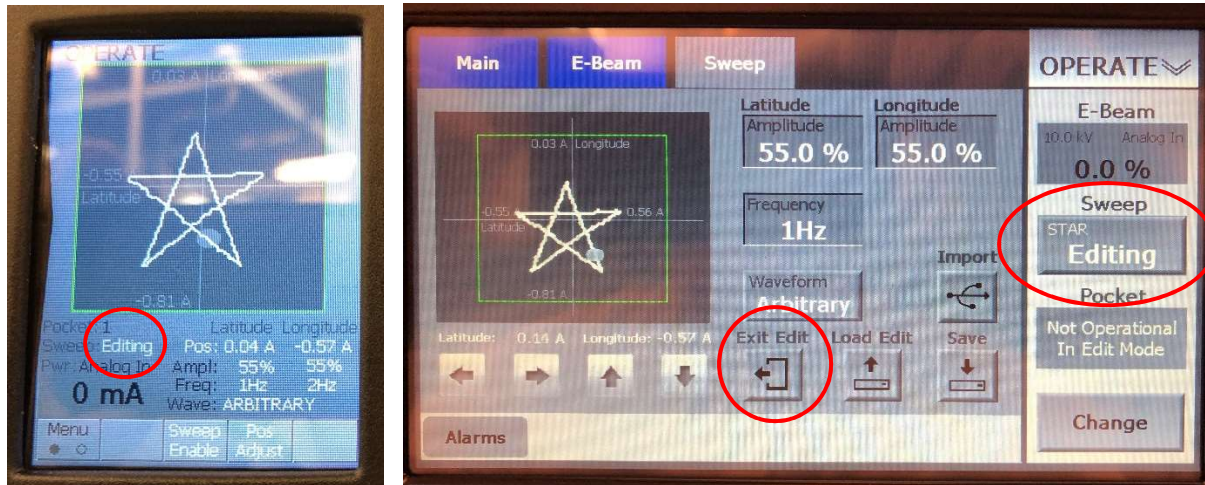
OPERATE

0.03 A Longitude

-0.55
Latitude

-0.81 A

Pocket 1 Latitude Longitude
Sweep Editing Pos: 0.04 A -0.57 A
Pwr: Analog In Ampl: 55% 55%
0 mA Freq: 1Hz 2Hz
Wave: ARBITRARY

Menu
Sweep Enable
Pos Adjust

Main
E-Beam
Sweep

0.03 A Longitude
-0.55
Latitude
0.56 A
-0.81 A

Latitude
Amplitude
55.0 %

Longitude
Amplitude
55.0 %

Frequency
1Hz

Waveform
Arbitrary

Import

Latitude: 0.14 A Longitude: -0.57 A

Exit Edit
Load Edit
Save

Alarms

OPERATE

E-Beam
10.0 kV Analog In
0.0 %

Sweep
STAR
Editing

Pocket
Not Operational
In Edit Mode

Change